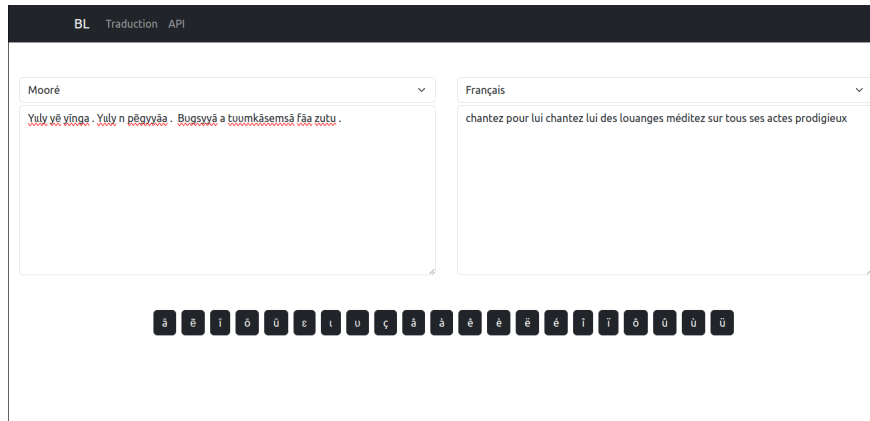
BL Traduction API

Mooré

Yuly yẽ yĩnga . Yuly n pẽgyyãa . Bugsyyã a tuumkãsemsã fãa zutu .

Français

chantez pour lui chantez lui des louanges méditez sur tous ses actes prodigieux

ã ẽ ĩ õ ũ ɛ ɩ ʋ ç â à ê è ë é î ï ô û ù ü